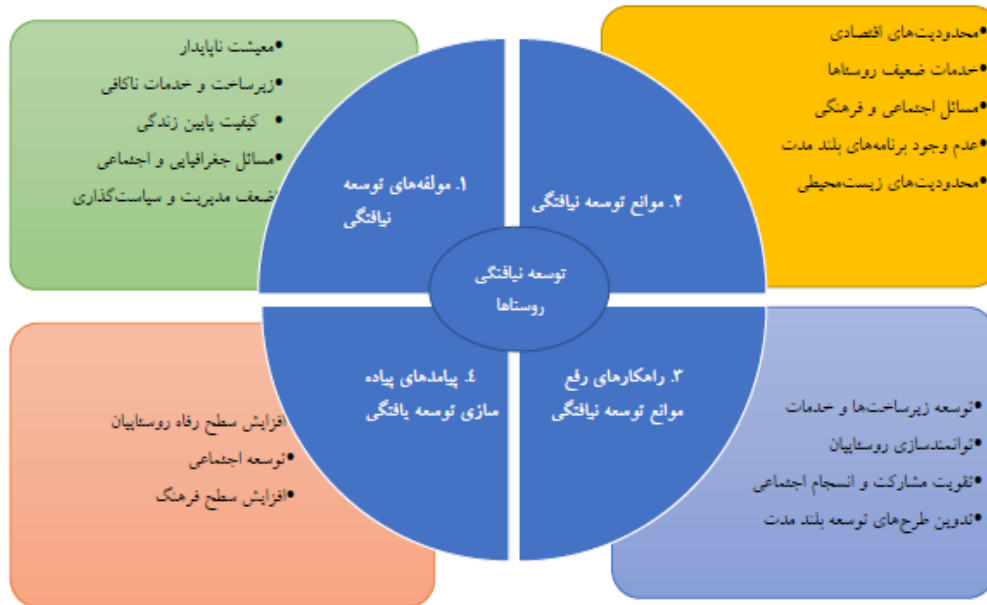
•محدودیت‌های اقتصادی
•خدمات ضعیف روستاها
•مسائل اجتماعی و فرهنگی
•عدم وجود برنامه‌های بلند مدت
•محدودیت‌های زیست‌محیطی

•معیشت ناپایدار
•زیرساخت و خدمات ناکافی
•کیفیت پایین زندگی
•مسائل جغرافیایی و اجتماعی
ضعف مدیریت و سیاست‌گذاری

۱. مولفه‌های توسعه نیافتگی

۲. موانع توسعه نیافتگی

توسعه نیافتگی روستاها

۴. پیامدهای پیاده سازی توسعه یافتگی

۳. راهکارهای رفع موانع توسعه نیافتگی

افزایش سطح رفاه روستاییان
•توسعه اجتماعی
•افزایش سطح فرهنگ

•توسعه زیرساخت‌ها و خدمات
•توانمندسازی روستاییان
•تقویت مشارکت و انسجام اجتماعی
•تدوین طرح‌های توسعه بلند مدت